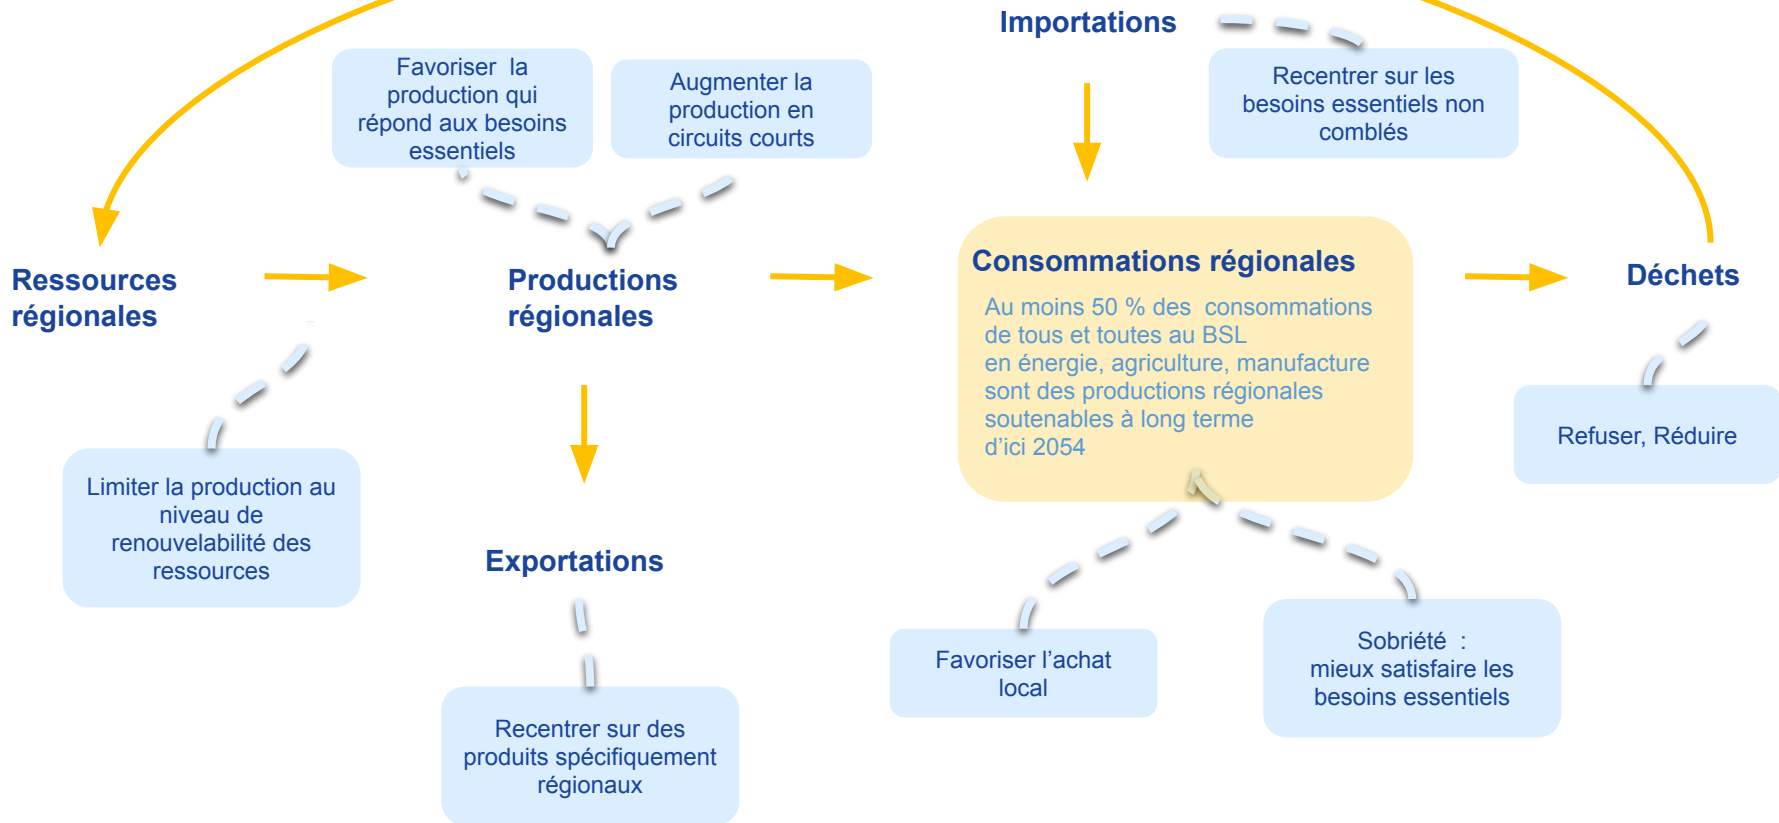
Importations

Favoriser la production qui répond aux besoins essentiels

Augmenter la production en circuits courts

Recentrer sur les besoins essentiels non comblés

Ressources régionales

Productions régionales

Consommations régionales

Au moins 50 % des consommations de tous et toutes au BSL en énergie, agriculture, manufacture sont des productions régionales soutenables à long terme d'ici 2054

Déchets

Refuser, Réduire

Limiter la production au niveau de renouvelabilité des ressources

Exportations

Recentrer sur des produits spécifiquement régionaux

Favoriser l'achat local

Sobriété : mieux satisfaire les besoins essentiels